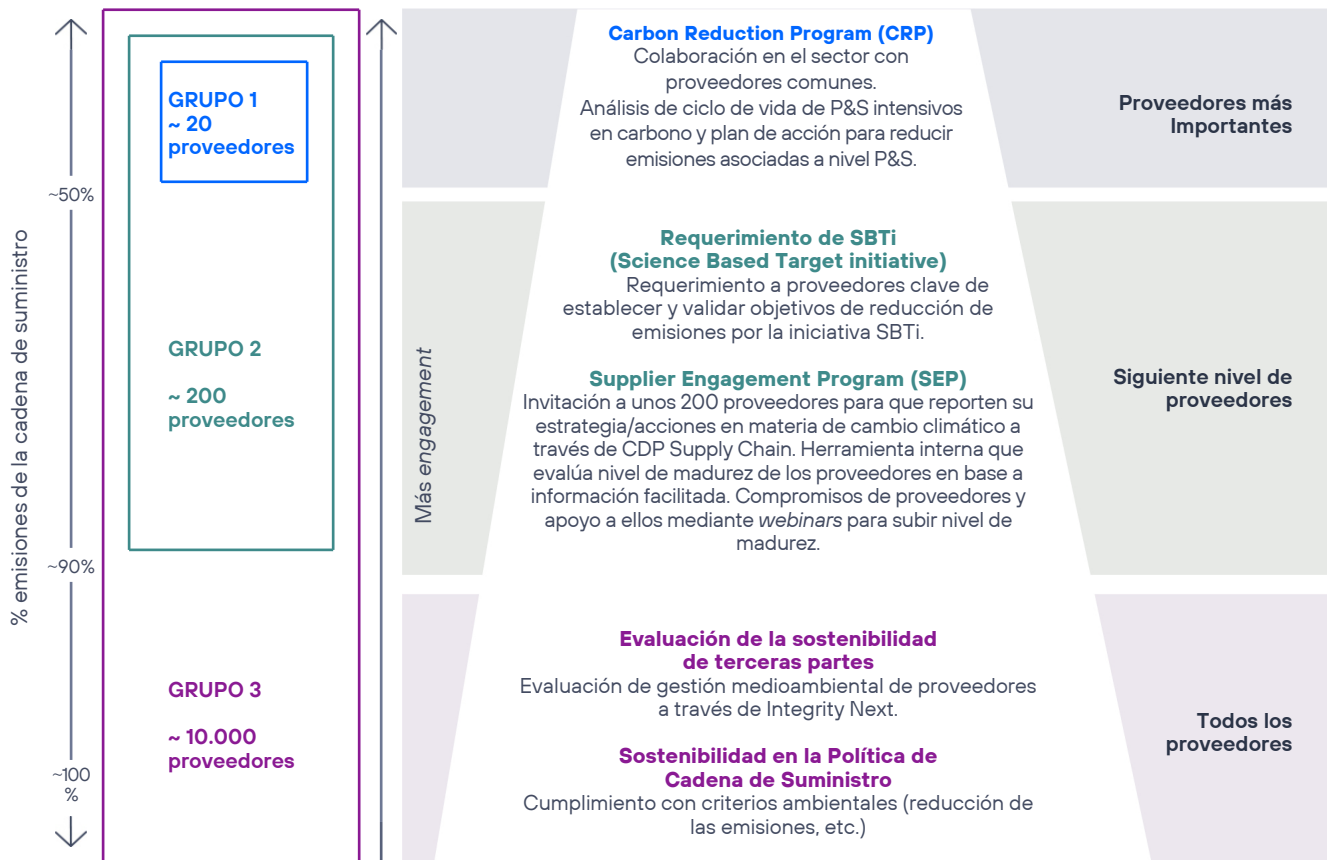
% emisiones de la cadena de suministro

~50%

~90%

~100 %

GRUPO 1
~ 20
proveedores

GRUPO 2

~ 200
proveedores

GRUPO 3

~ 10.000
proveedores

Más engagement

Carbon Reduction Program (CRP)
Colaboración en el sector con proveedores comunes.
Análisis de ciclo de vida de P&S intensivos en carbono y plan de acción para reducir emisiones asociadas a nivel P&S.

Proveedores más Importantes

Requerimiento de SBTi
(Science Based Target initiative)
Requerimiento a proveedores clave de establecer y validar objetivos de reducción de emisiones por la iniciativa SBTi.

Supplier Engagement Program (SEP)
Invitación a unos 200 proveedores para que reporten su estrategia/acciones en materia de cambio climático a través de CDP Supply Chain. Herramienta interna que evalúa nivel de madurez de los proveedores en base a información facilitada. Compromisos de proveedores y apoyo a ellos mediante webinars para subir nivel de madurez.

Siguiente nivel de proveedores

Evaluación de la sostenibilidad
de terceras partes
Evaluación de gestión medioambiental de proveedores a través de Integrity Next.

Sostenibilidad en la Política de
Cadena de Suministro
Cumplimiento con criterios ambientales (reducción de las emisiones, etc.)

Todos los proveedores